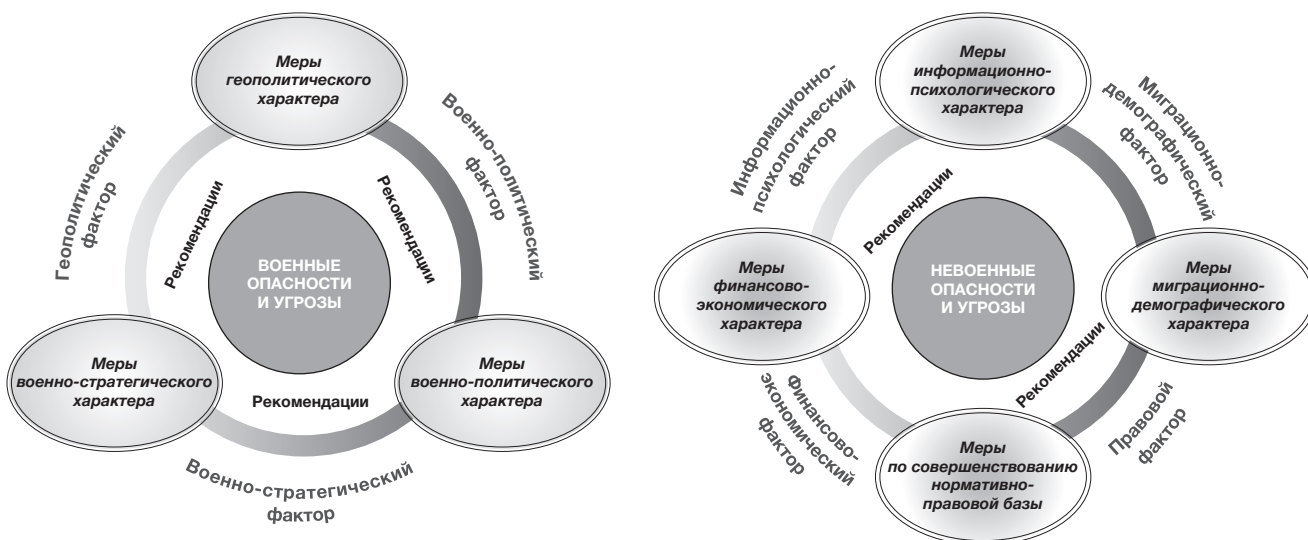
Меры геополитического характера

Геополитический фактор

Военно-политический фактор

Рекомендации

Рекомендации

ВОЕННЫЕ ОПАСНОСТИ И УГРОЗЫ

Меры военно-стратегического характера

Рекомендации

Меры военно-политического характера

Военно-стратегический фактор

Меры информационно-психологического характера

Информационно-психологический фактор

Миграционно-демографический фактор

Рекомендации

Меры финансово-экономического характера

НЕВОЕННЫЕ ОПАСНОСТИ И УГРОЗЫ

Меры миграционно-демографического характера

Рекомендации

Финансово-экономический фактор

Правовой фактор

Меры по совершенствованию нормативно-правовой базы